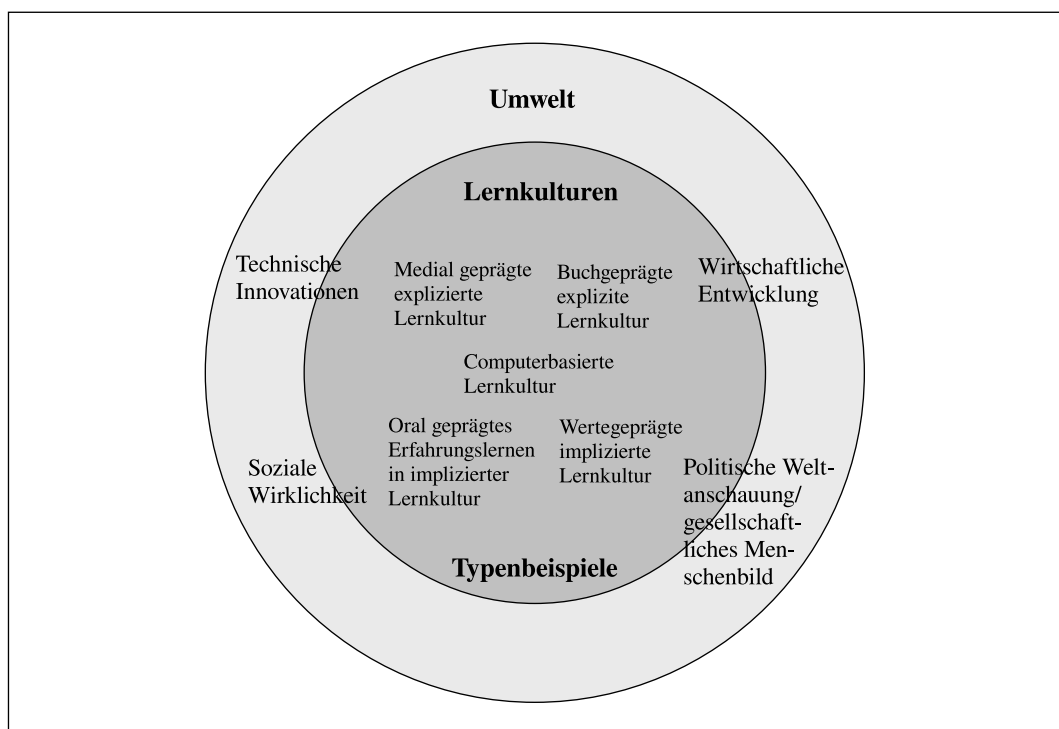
Umwelt

Lernkulturen

Technische Innovationen

Medial geprägte explizierte Lernkultur

Buchgeprägte explizite Lernkultur

Wirtschaftliche Entwicklung

Computerbasierte Lernkultur

Oral geprägtes Erfahrungslernen in implizierter Lernkultur

Wertegeprägte implizierte Lernkultur

Soziale Wirklichkeit

Politische Weltanschauung/ gesellschaftliches Menschenbild

Typenbeispiele